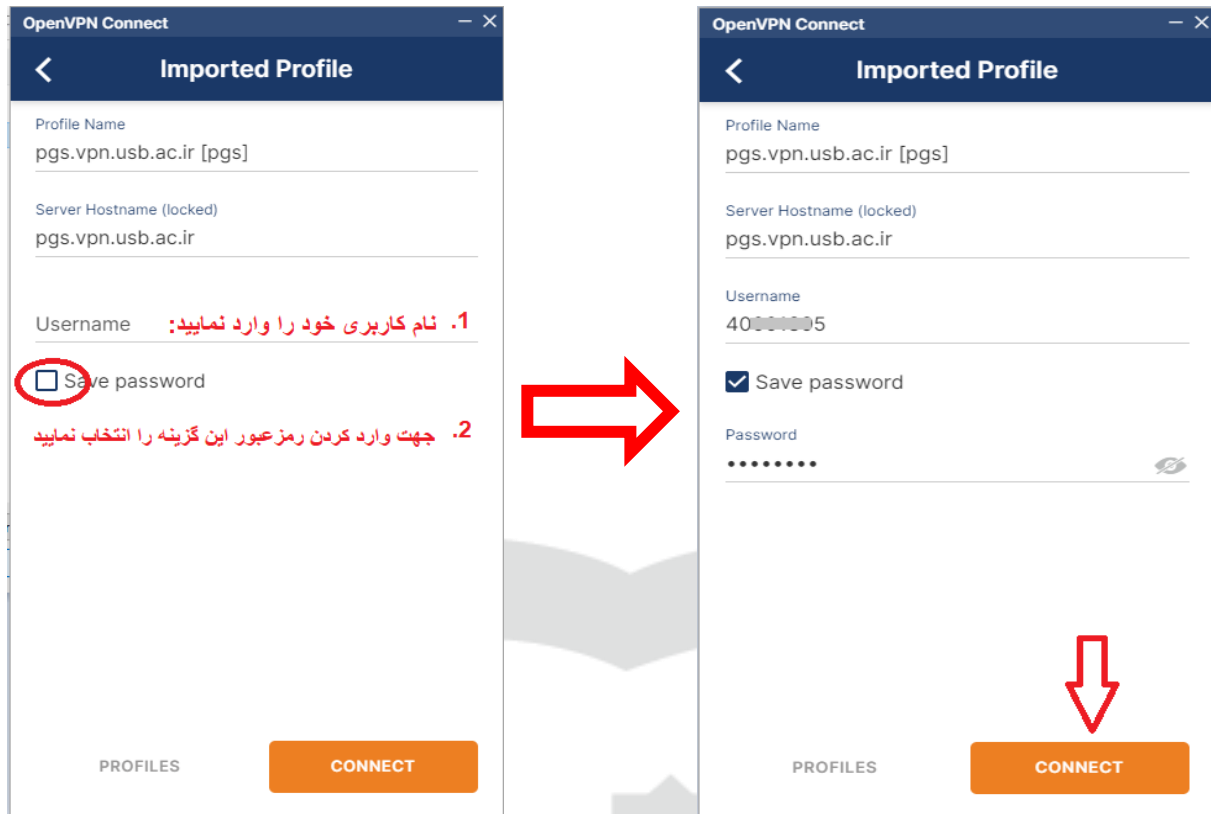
OpenVPN Connect

Imported Profile

Profile Name
pgs.vpn.usb.ac.ir [pgs]

Server Hostname (locked)
pgs.vpn.usb.ac.ir

Username

1. نام کاربری خود را وارد نمایید:

Save password

2. جهت وارد کردن رمزعبور این گزینه را انتخاب نمایید

PROFILES
CONNECT

OpenVPN Connect

Imported Profile

Profile Name
pgs.vpn.usb.ac.ir [pgs]

Server Hostname (locked)
pgs.vpn.usb.ac.ir

Username
40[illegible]5

Save password

Password
•••••••••

PROFILES
CONNECT